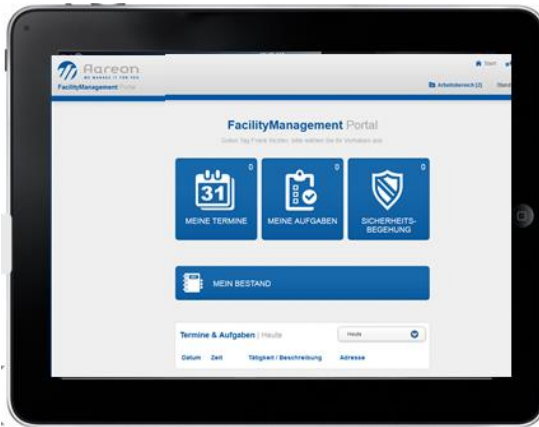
Aareon
WE MANAGE IT FOR YOU
FacilityManagement Portal

Start

Arbeitsbereich [0]

Stand

FacilityManagement Portal

Guten Tag Frank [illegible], bitte wählen Sie Ihr Vorhaben aus.

0
31
MEINE TERMINE

0
MEINE AUFGABEN

0
SICHERHEITS-BEGEHUNG

MEIN BESTAND

Termine & Aufgaben | Heute

Heute

Datum Zeit Tätigkeit / Beschreibung Adresse